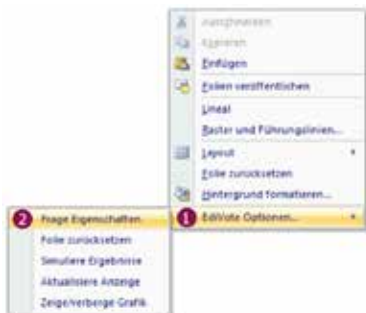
Ausschneiden
Kopieren
Einfügen
Folien veröffentlichen
Lineal
Raster und Führungslinien...
Layout
Folie zurücksetzen
Hintergrund formatieren...
1 EdiVote Optionen...
2 Frage Eigenschaften...
Folie zurücksetzen
Simuliere Ergebnisse
Aktualisiere Anzeige
Zeige/verberge Grafik